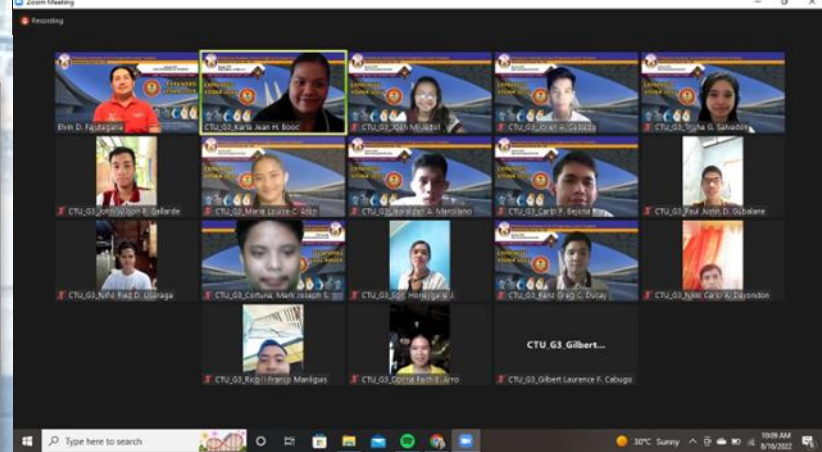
Zoom Meeting

Recording

Elvin D. Fajutagana

CTU_G3_Karla Jean H. Booc

CTU_G3_Jean Mujadol

CTU_G3_Oren A. Cabada

CTU_G3_Trisha G. Salvador

CTU_G3_John Wilson R. Gallarde

CTU_G3_Marie Louise C. Atilo

CTU_G3_Ronald A. Marollano

CTU_G3_Carlo P. Bejona

CTU_G3_Paul Justin D. Gubalane

CTU_G3_Niño Ray D. Ugaraga

CTU_G3_Cortuna, Mark Joseph S.

CTU_G3_Sofi Hona Garia J.

CTU_G3_Renz Craig C. Dotay

CTU_G3_Niño Carlo A. Dayondon

CTU_G3_Ralph Franco Manliguis

CTU_G3_Donna Faith E. Arro

CTU_G3_Gilbert...

CTU_G3_Gilbert Laurence F. Cabugo

Type here to search

30°C Sunny

10:09 AM
8/16/2022